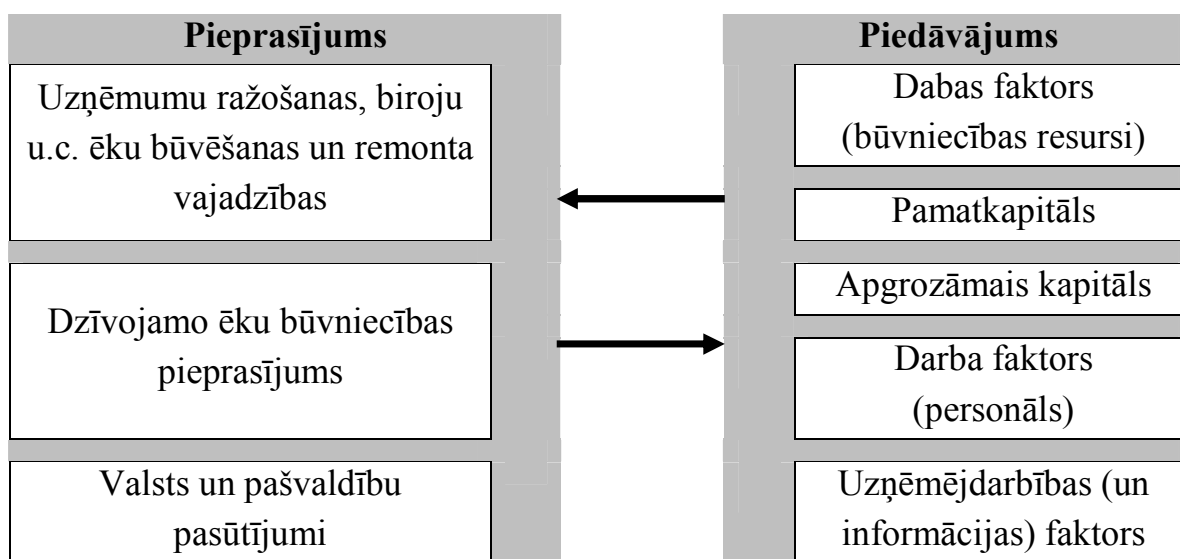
Pieprasījums

Uzņēmumu ražošanas, biroju u.c. ēku būvēšanas un remonta vajadzības

Dzīvojamo ēku būvniecības pieprasījums

Valsts un pašvaldību pasūtījumi

Piedāvājums

Dabas faktors (būvniecības resursi)

Pamatkapitāls

Apgrozāmais kapitāls

Darba faktors (personāls)

Uzņēmējdarbības (un informācijas) faktors